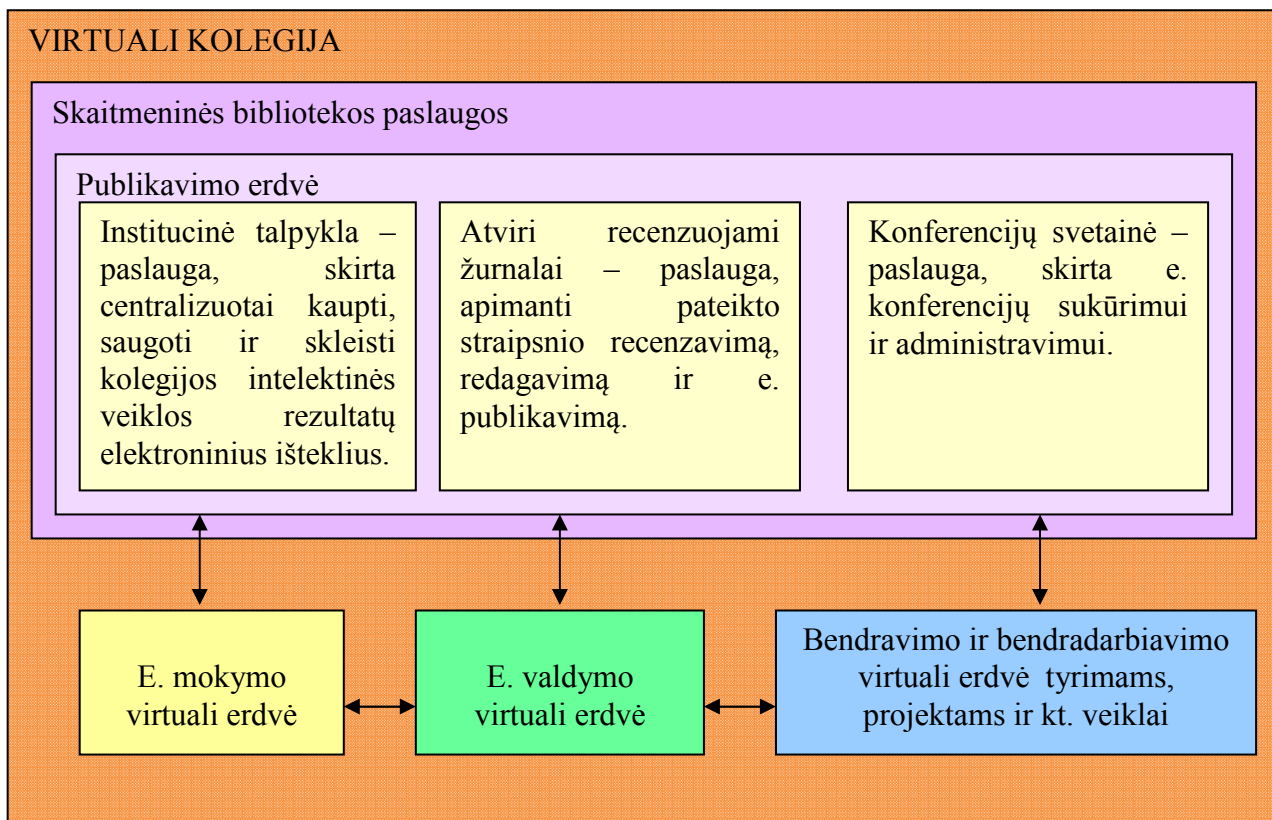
VIRTUALI KOLEGIJA

Skaitmeninės bibliotekos paslaugos

Publikavimo erdvė

Institucinė talpykla – paslauga, skirta centralizuotai kaupti, saugoti ir skleisti kolegijos intelektinės veiklos rezultatų elektroninius išteklius.

Atviri recenzuojami žurnalai – paslauga, apimanti pateikto straipsnio recenzavimą, redagavimą ir e. publikavimą.

Konferencijų svetainė – paslauga, skirta e. konferencijų sukūrimui ir administravimui.

E. mokymo virtuali erdvė

E. valdymo virtuali erdvė

Bendravimo ir bendradarbiavimo virtuali erdvė tyrimams, projektams ir kt. veiklai